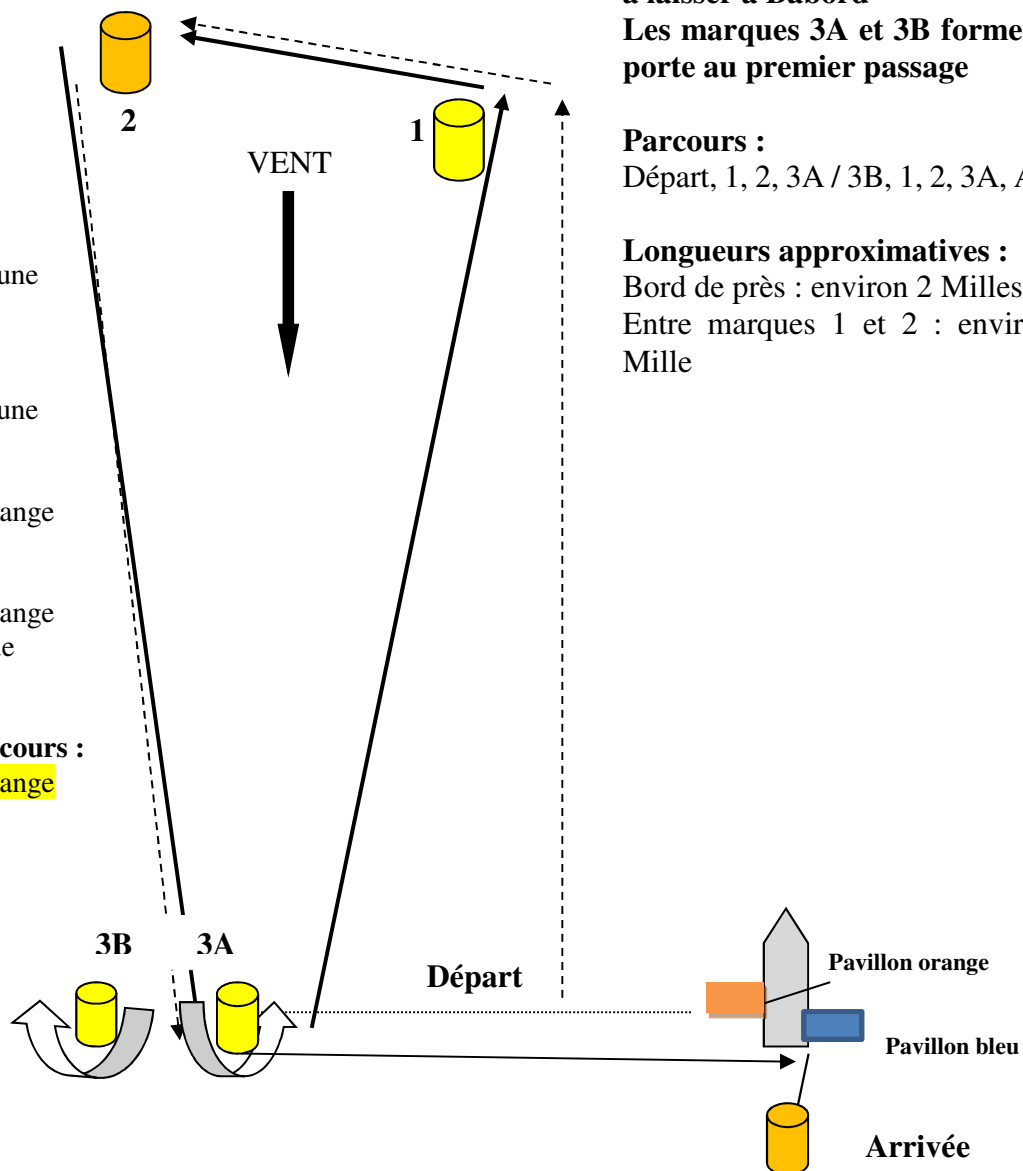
à laisser à Babord
Les marques 3A et 3B forme
porte au premier passage

Parcours :
Départ, 1, 2, 3A / 3B, 1, 2, 3A, A

Longueurs approximatives :
Bord de près : environ 2 Milles
Entre marques 1 et 2 : envir
Mille

2

1

VENT

une

une

ange

ange
e

cours :
ange

3B

3A

Départ

Pavillon orange

Pavillon bleu

Arrivée